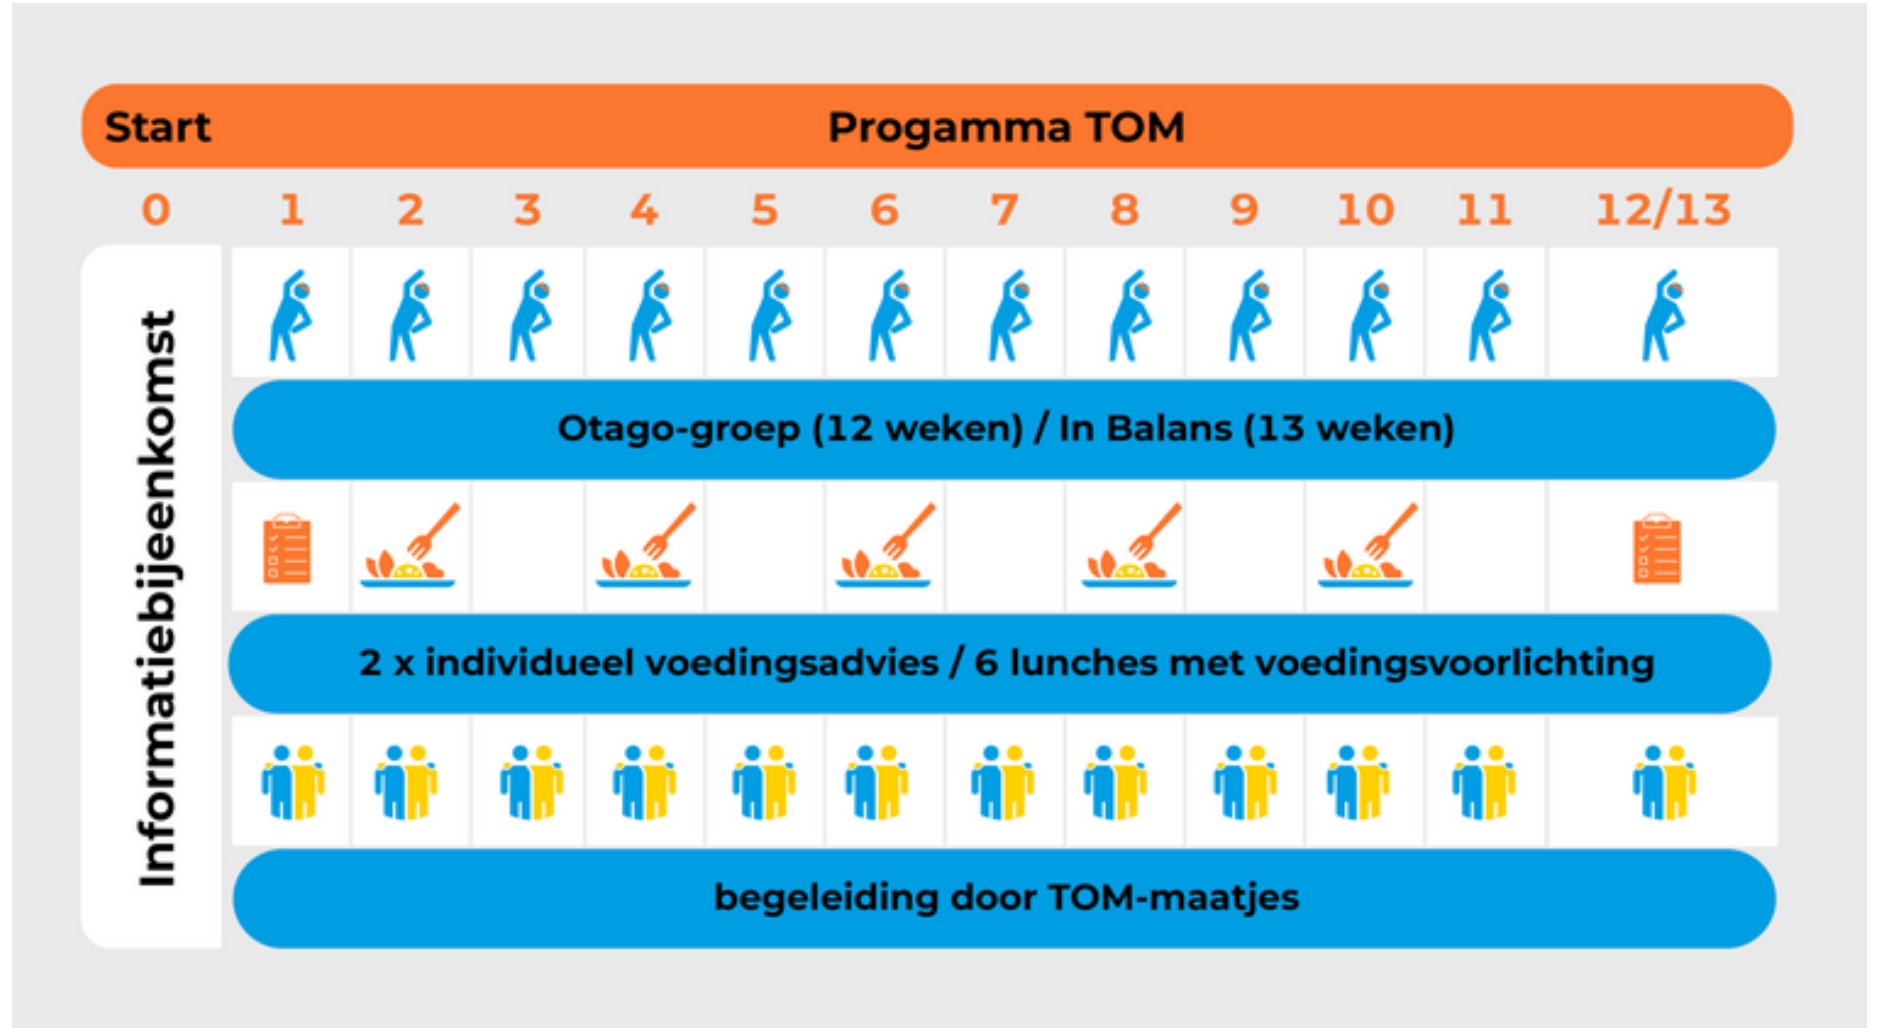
Start

Progamma TOM

0 1 2 3 4 5 6 7 8 9 10 11 12/13

Informatiebijeenkomst

Otago-groep (12 weken) / In Balans (13 weken)

2 x individueel voedingsadvies / 6 lunches met voedingsvoorlichting

begeleiding door TOM-maatjes